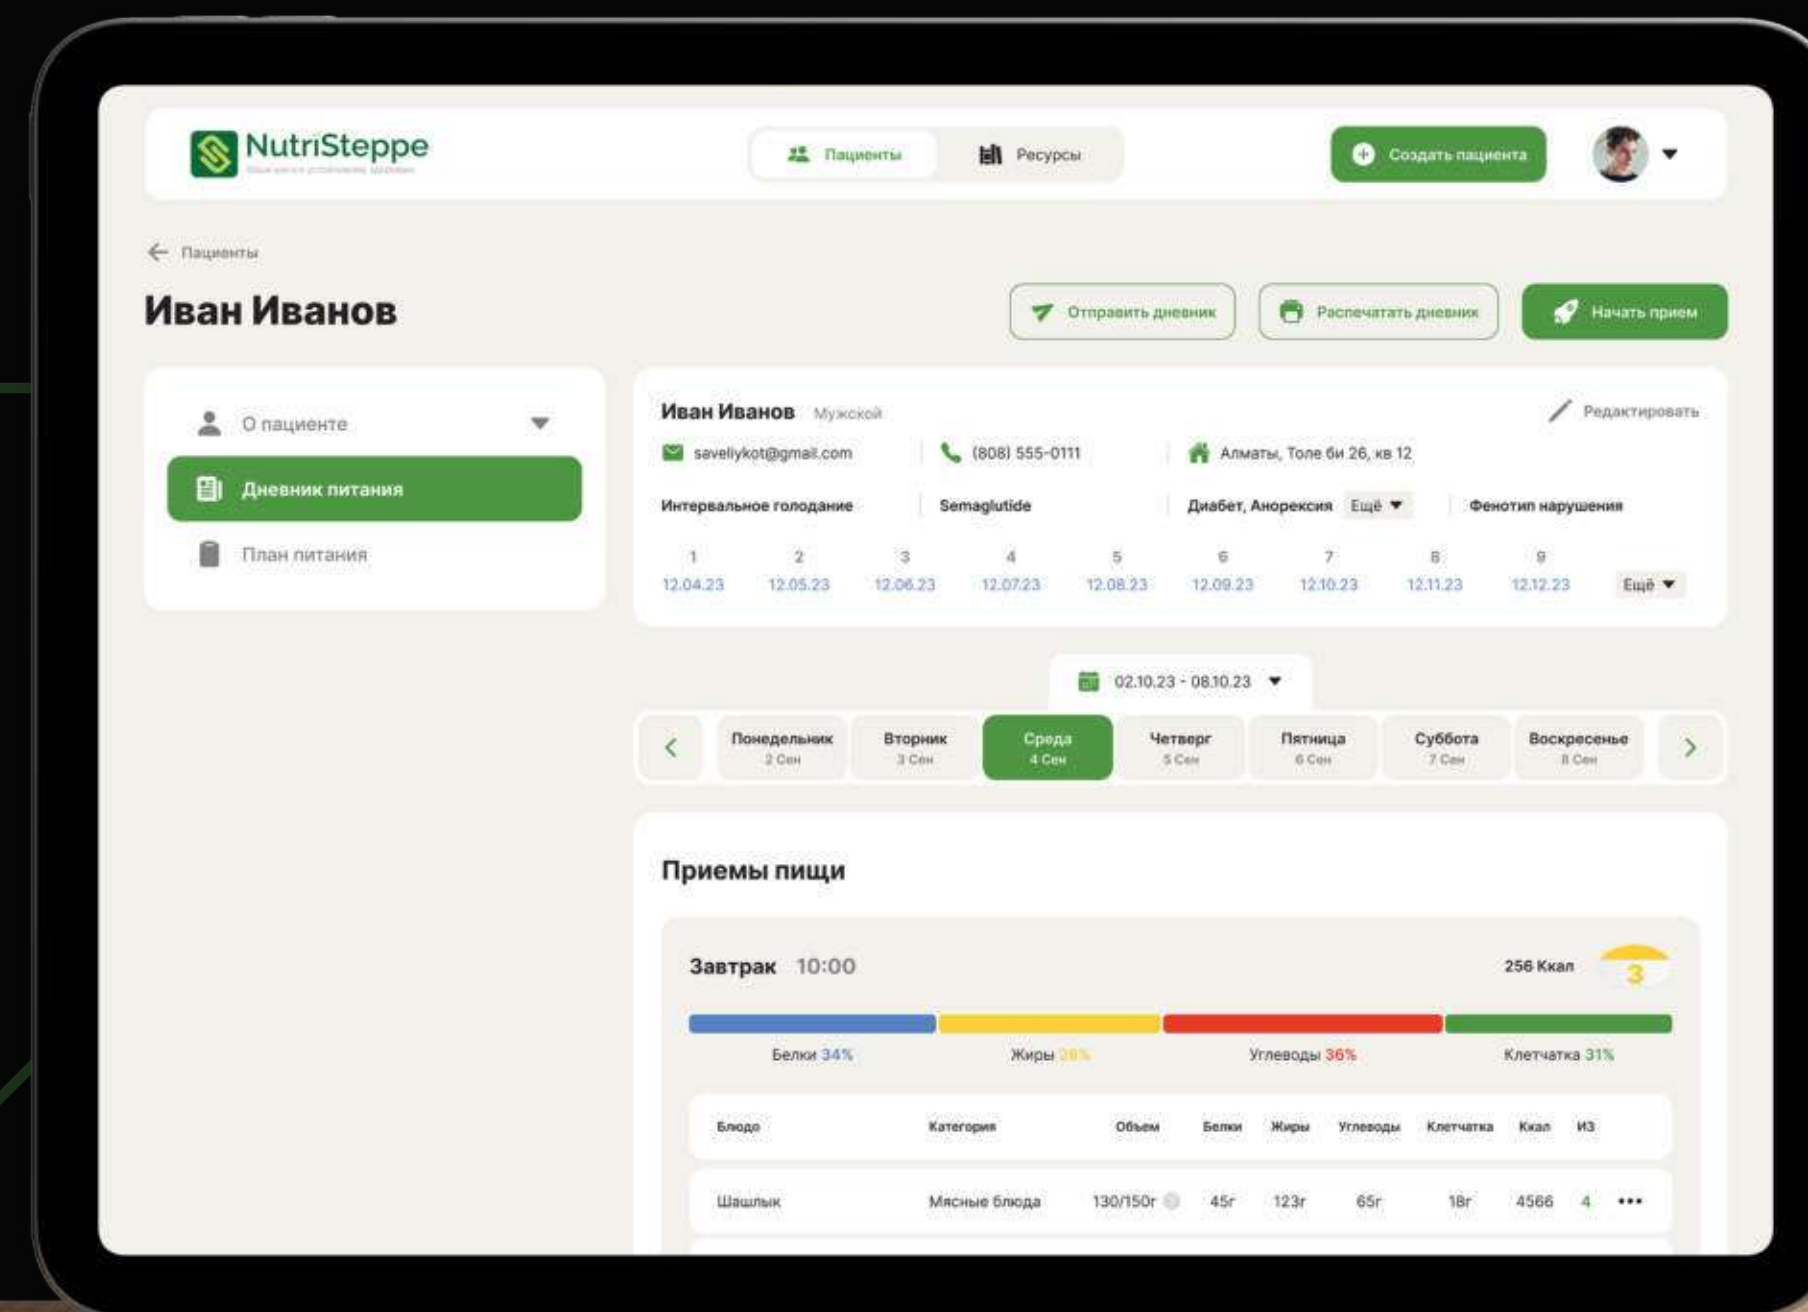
NutriSteppe
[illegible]

Пациенты
Ресурсы
Создать пациента

← Пациенты

Иван Иванов

Отправить дневник
Распечатать дневник
Начать прием

О пациенте
Дневник питания
План питания

Иван Иванов Мужской
Редактировать
savellykot@gmail.com
(808) 555-0111
Алматы, Толе би 26, кв 12
Интервальное голодание
Semaglutide
Диабет, Анорексия Ещё
Фенотип нарушения

| 1 | 2 | 3 | 4 | 5 | 6 | 7 | 8 | 9 | |
|---|---|---|---|---|---|---|---|---|---|
| 12.04.23 | 12.05.23 | 12.06.23 | 12.07.23 | 12.08.23 | 12.09.23 | 12.10.23 | 12.11.23 | 12.12.23 | Ещё |

02.10.23 - 08.10.23

Понедельник 2 Сен
Вторник 3 Сен
Среда 4 Сен
Четверг 5 Сен
Пятница 6 Сен
Суббота 7 Сен
Воскресенье 8 Сен

Приемы пищи

Завтрак 10:00
256 Ккал
3

Белки 34%
Жиры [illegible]
Углеводы 36%
Клетчатка 31%

| Блюдо | Категория | Объем | Белки | Жиры | Углеводы | Клетчатка | Ккал | ИЗ | |
|---|---|---|---|---|---|---|---|---|---|
| Шашлык | Мясные блюда | 130/150г | 45г | 123г | 65г | 18г | 4566 | 4 | ••• |